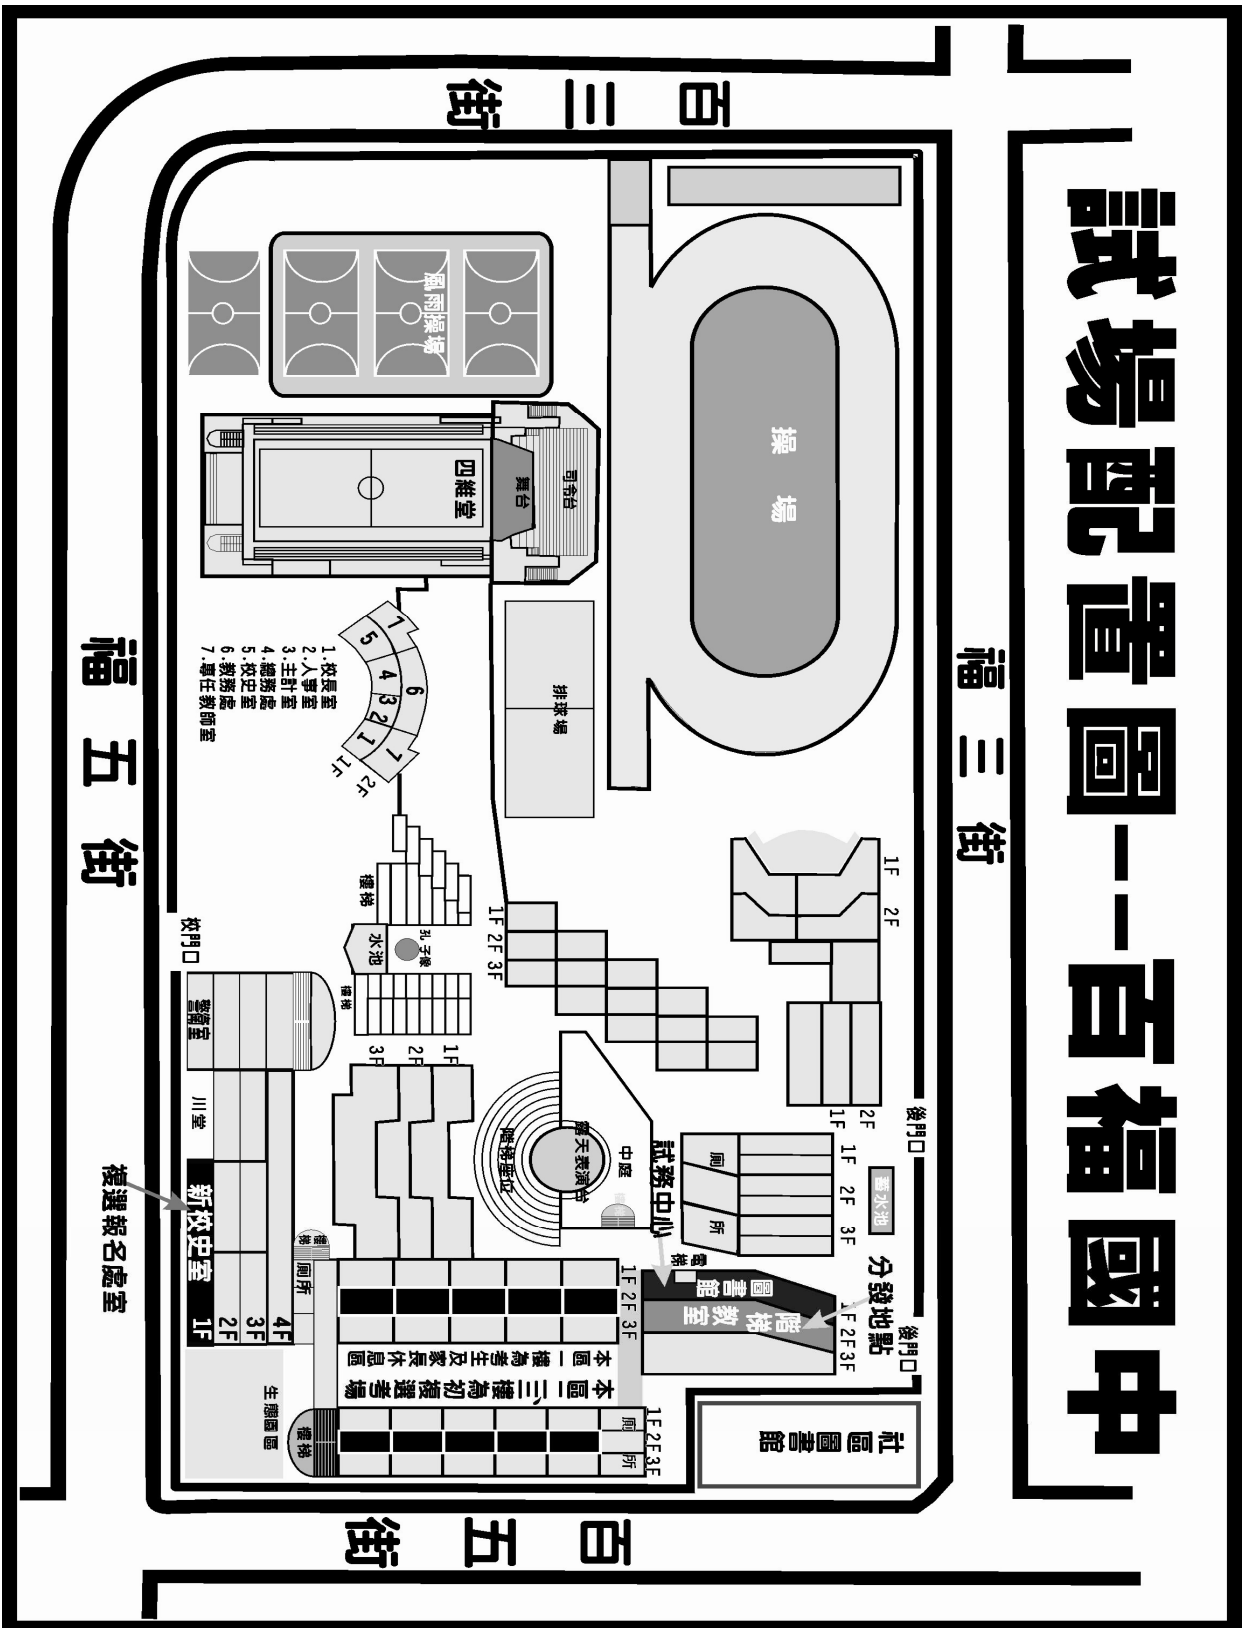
試場配置圖--百福國中

百三街

福三街

福五街

百五街

風雨操場

操場

四維堂

舞台

司令台

排球場

1.校長室
2.人事室
3.主計室
4.總務處
5.校史室
6.教務處
7.專任教師室

1
2
3
4
5
6
7

1F
2F

樓梯

孔子像

水池

樓梯

校門口

警衛室

川堂

新校史室

複選報名處室

1F
2F
3F
4F

生態園區

樓梯

廁所

本區一樓為考生及家長休息區

本區二、三樓為初複選考場

1F 2F 3F

露天表演台

階梯座位

中庭

試務中心

圖書館

階梯教室

分發地點

後門口

後門口

蓄水池

廁

所

1F
2F
3F

1F
2F

1F
2F

1F 2F 3F

社區圖書館